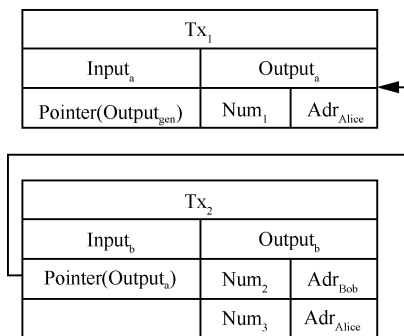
| $Tx_1$ | | |
|---|---|---|
| $Input_a$ | $Output_a$ | |
| $Pointer(Output_{gen})$ | $Num_1$ | $Adr_{Alice}$ |

| $Tx_2$ | | |
|---|---|---|
| $Input_b$ | $Output_b$ | |
| $Pointer(Output_a)$ | $Num_2$ | $Adr_{Bob}$ |
| | $Num_3$ | $Adr_{Alice}$ |